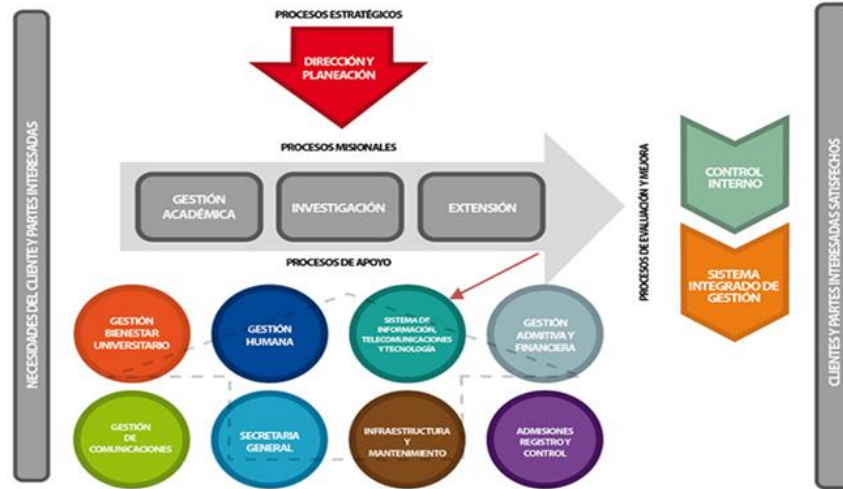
NECESIDADES DEL CLIENTE Y PARTES INTERESADAS

PROCESOS ESTRATÉGICOS

DIRECCIÓN Y PLANEACIÓN

PROCESOS MISIONALES

GESTIÓN ACADÉMICA

INVESTIGACIÓN

EXTENSIÓN

PROCESOS DE APOYO

GESTIÓN BIENESTAR UNIVERSITARIO

GESTIÓN HUMANA

SISTEMA DE INFORMACIÓN, TELECOMUNICACIONES Y TECNOLOGÍA

GESTIÓN ADMITIVA Y FINANCIERA

GESTIÓN DE COMUNICACIONES

SECRETARIA GENERAL

INFRAESTRUCTURA Y MANTENIMIENTO

ADMISIONES REGISTRO Y CONTROL

PROCESOS DE EVALUACIÓN Y MEJORA

CONTROL INTERNO

SISTEMA INTEGRADO DE GESTIÓN

CLIENTES Y PARTES INTERESADAS SATISFECHOS